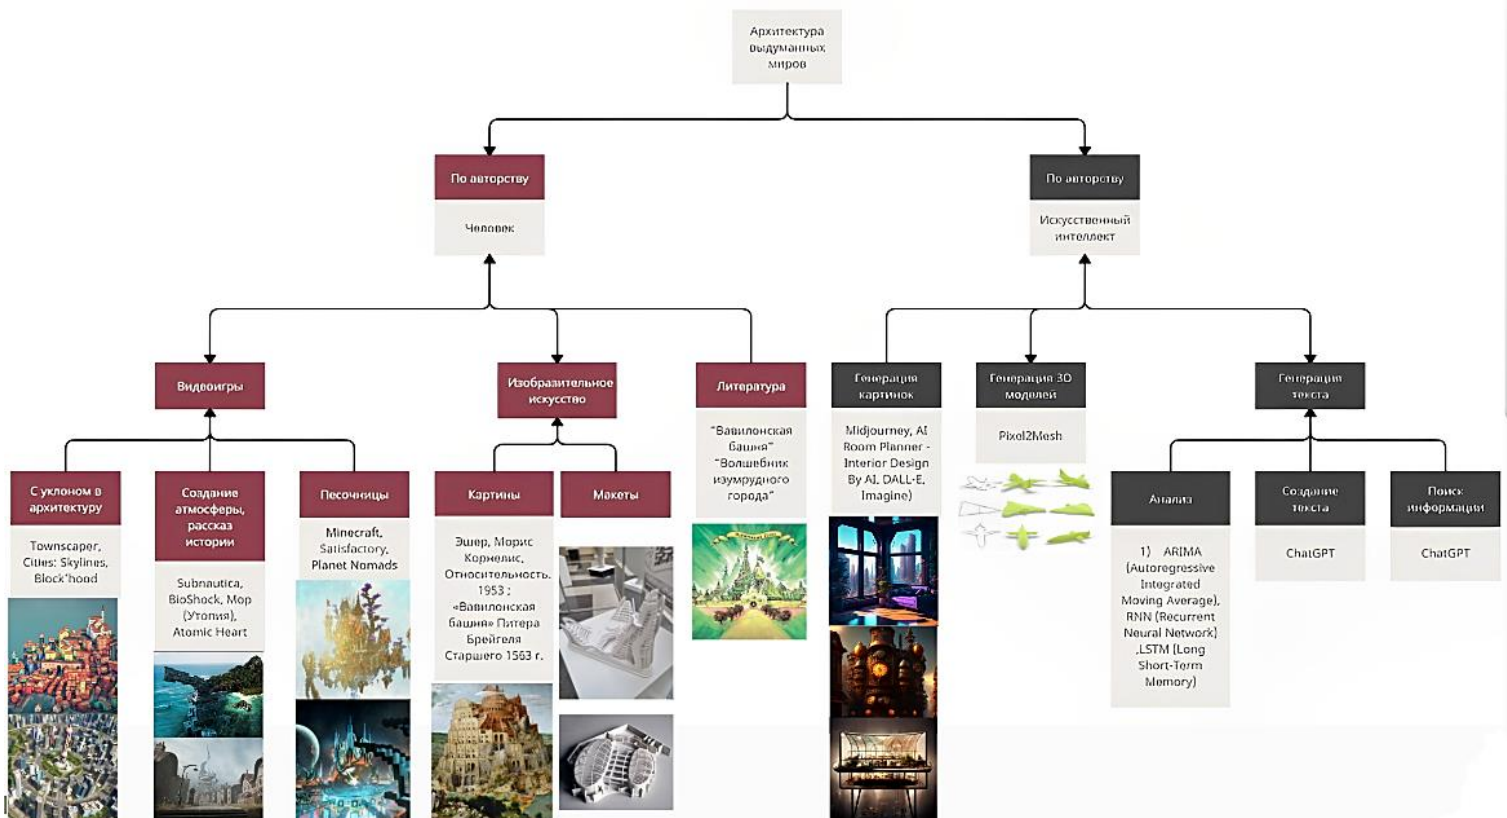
Архитектура выдуманных миров

По авторству

Человек

По авторству

Искусственный интеллект

Видеоигры

Изобразительное искусство

Литература

Генерация картинок

Генерация 3D моделей

Генерация текста

С уклоном в архитектуру

Townscaper, Cities: Skylines, Block'hood

Создание атмосферы, рассказ истории

Subnautica, BioShock, Мор (Утопия), Atomic Heart

Песочницы

Minecraft, Satisfactory, Planet Nomads

Картины

Эшер, Морис Корнелис, Относительность, 1953 ; «Вавилонская башня» Питера Брейгеля Старшего 1563 г.

Макеты

"Вавилонская башня" "Волшебник изумрудного города"

Midjourney, AI Room Planner - Interior Design By AI, DALL-E, Imagine)

Pixel2Mesh

Анализ

1) ARIMA (Autoregressive Integrated Moving Average), RNN (Recurrent Neural Network) ,LSTM (Long Short-Term Memory)

Создание текста

ChatGPT

Поиск информации

ChatGPT